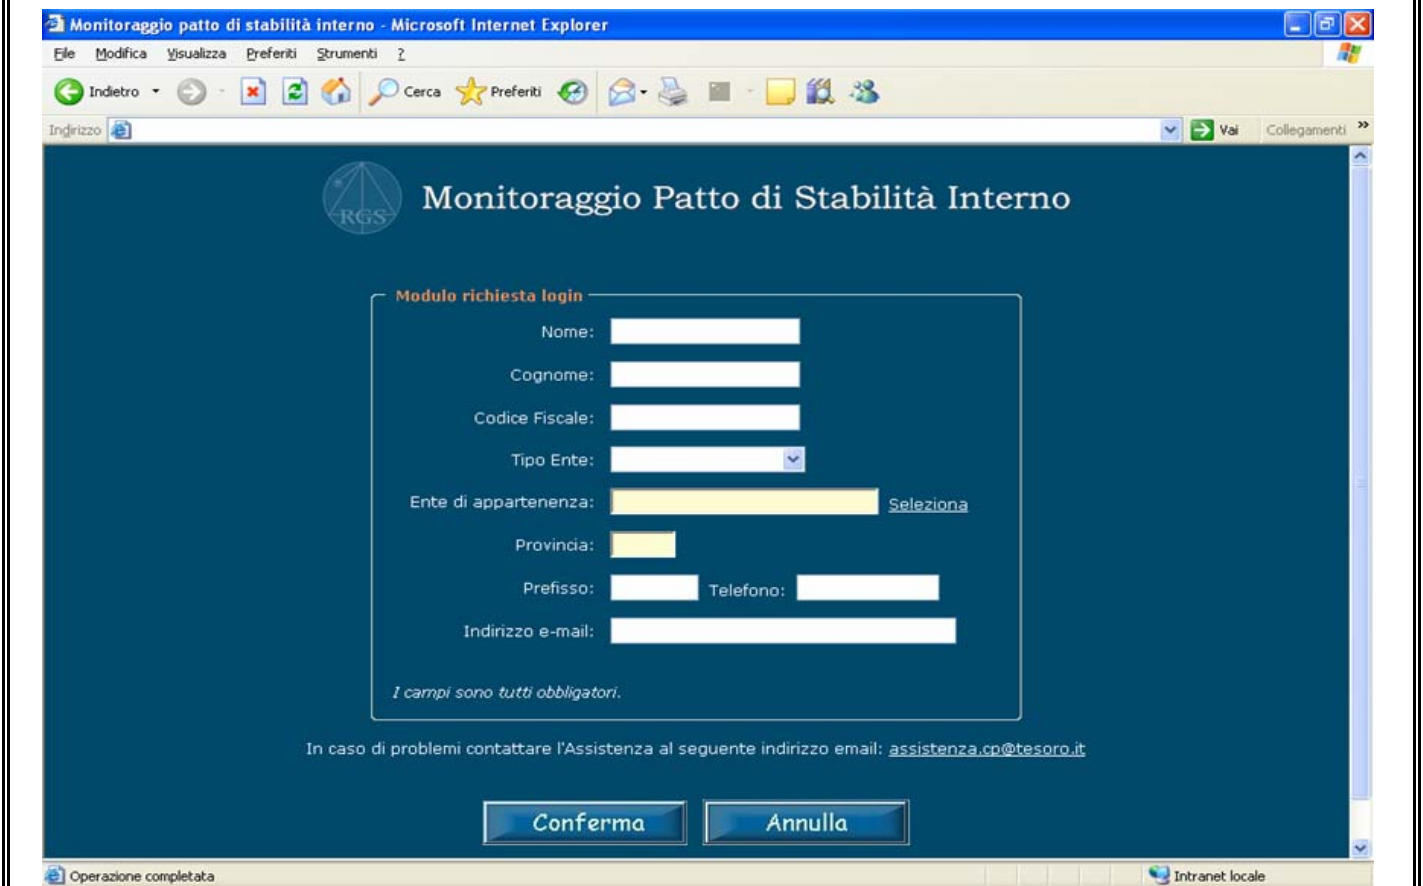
Monitoraggio patto di stabilità interno - Microsoft Internet Explorer

File Modifica Visualizza Preferiti Strumenti ?

Indietro Cerca Preferiti

Indirizzo Vai Collegamenti

RGS

Monitoraggio Patto di Stabilità Interno

Modulo richiesta login

Nome:

Cognome:

Codice Fiscale:

Tipo Ente:

Ente di appartenenza: Seleziona

Provincia:

Prefisso: Telefono:

Indirizzo e-mail:

I campi sono tutti obbligatori.

In caso di problemi contattare l'Assistenza al seguente indirizzo email: assistenza.cp@tesoro.it

Conferma Annulla

Operazione completata

Intranet locale